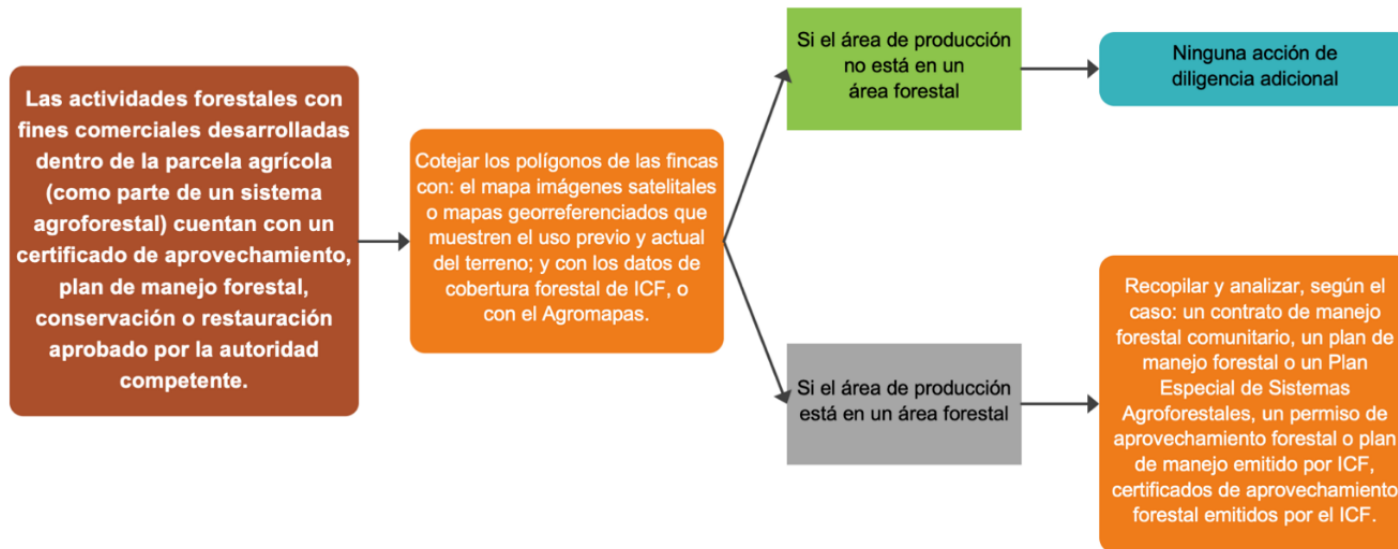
Las actividades forestales con fines comerciales desarrolladas dentro de la parcela agrícola (como parte de un sistema agroforestal) cuentan con un certificado de aprovechamiento, plan de manejo forestal, conservación o restauración aprobado por la autoridad competente.

Cotejar los polígonos de las fincas con: el mapa imágenes satelitales o mapas georreferenciados que muestren el uso previo y actual del terreno; y con los datos de cobertura forestal de ICF, o con el Agromapas.

Si el área de producción no está en un área forestal

Ninguna acción de diligencia adicional

Si el área de producción está en un área forestal

Recopilar y analizar, según el caso: un contrato de manejo forestal comunitario, un plan de manejo forestal o un Plan Especial de Sistemas Agroforestales, un permiso de aprovechamiento forestal o plan de manejo emitido por ICF, certificados de aprovechamiento forestal emitidos por el ICF.